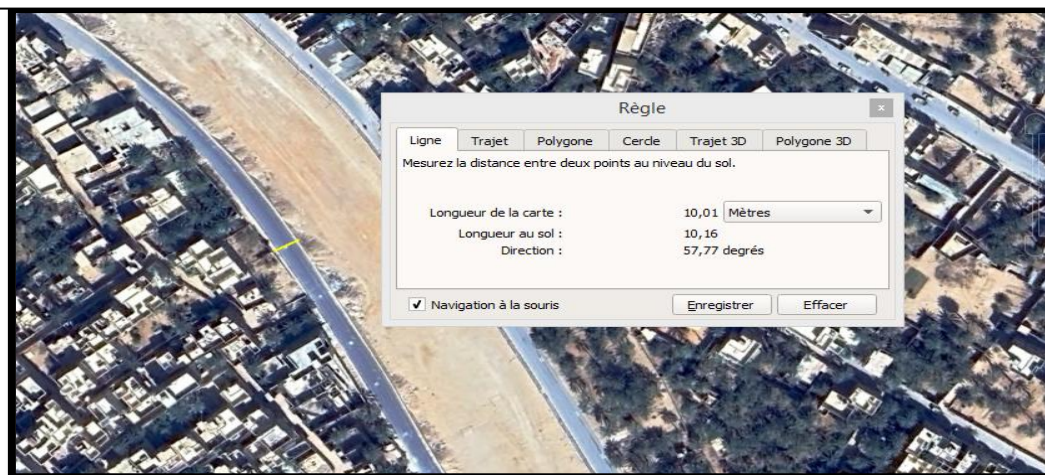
Règle

Ligne | Trajet | Polygone | Cercle | Trajet 3D | Polygone 3D

Mesurez la distance entre deux points au niveau du sol.

Longueur de la carte : 10,01 Mètres
Longueur au sol : 10,16
Direction : 57,77 degrés

✓ Navigation à la souris

Enregistrer

Effacer